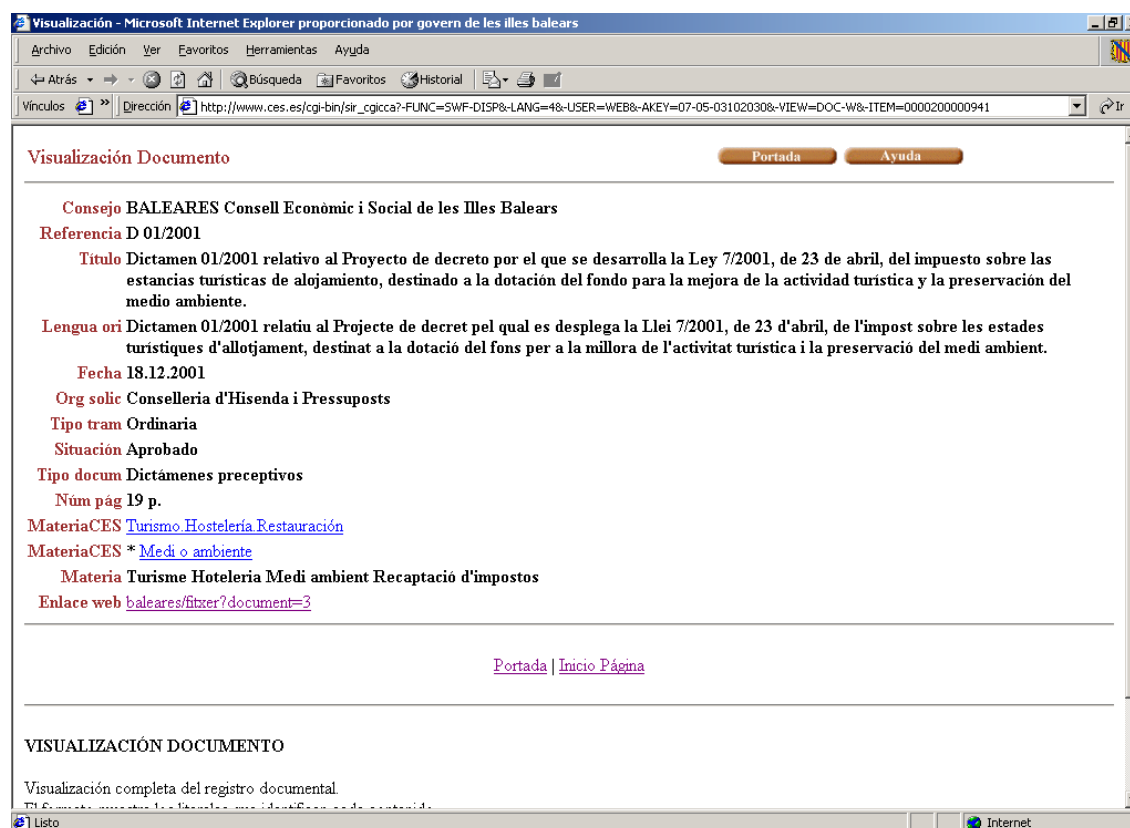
Visualización - Microsoft Internet Explorer proporcionado por govern de les illes balears

Archivo Edición Ver Favoritos Herramientas Ayuda

Atrás Búsqueda Favoritos Historial

Vínculos Dirección http://www.ces.es/cgi-bin/sir_cgicca?-FUNC=SWF-DISP&-LANG=4&-USER=WEB&-AKEY=07-05-03102030&-VIEW=DOC-W&-ITEM=0000200000941

Visualización Documento

Portada Ayuda

Consejo BALEARES Consell Econòmic i Social de les Illes Balears

Referencia D 01/2001

Título Dictamen 01/2001 relativo al Proyecto de decreto por el que se desarrolla la Ley 7/2001, de 23 de abril, del impuesto sobre las estancias turísticas de alojamiento, destinado a la dotación del fondo para la mejora de la actividad turística y la preservación del medio ambiente.

Lengua ori Dictamen 01/2001 relatiu al Projecte de decret pel qual es desplega la Llei 7/2001, de 23 d'abril, de l'impost sobre les estades turístiques d'allotjament, destinat a la dotació del fons per a la millora de l'activitat turística i la preservació del medi ambient.

Fecha 18.12.2001

Org solic Conselleria d'Hisenda i Pressuposts

Tipo tram Ordinaria

Situación Aprobado

Tipo docum Dictámenes preceptivos

Núm pág 19 p.

MateriaCES Turismo.Hostelería.Restauración

MateriaCES * Medi o ambiente

Materia Turisme Hoteleria Medi ambient Recaptació d'impostos

Enlace web baleares/fitxer?document=3

Portada | Inicio Página

VISUALIZACIÓN DOCUMENTO

Visualización completa del registro documental.

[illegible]

Listo

Internet